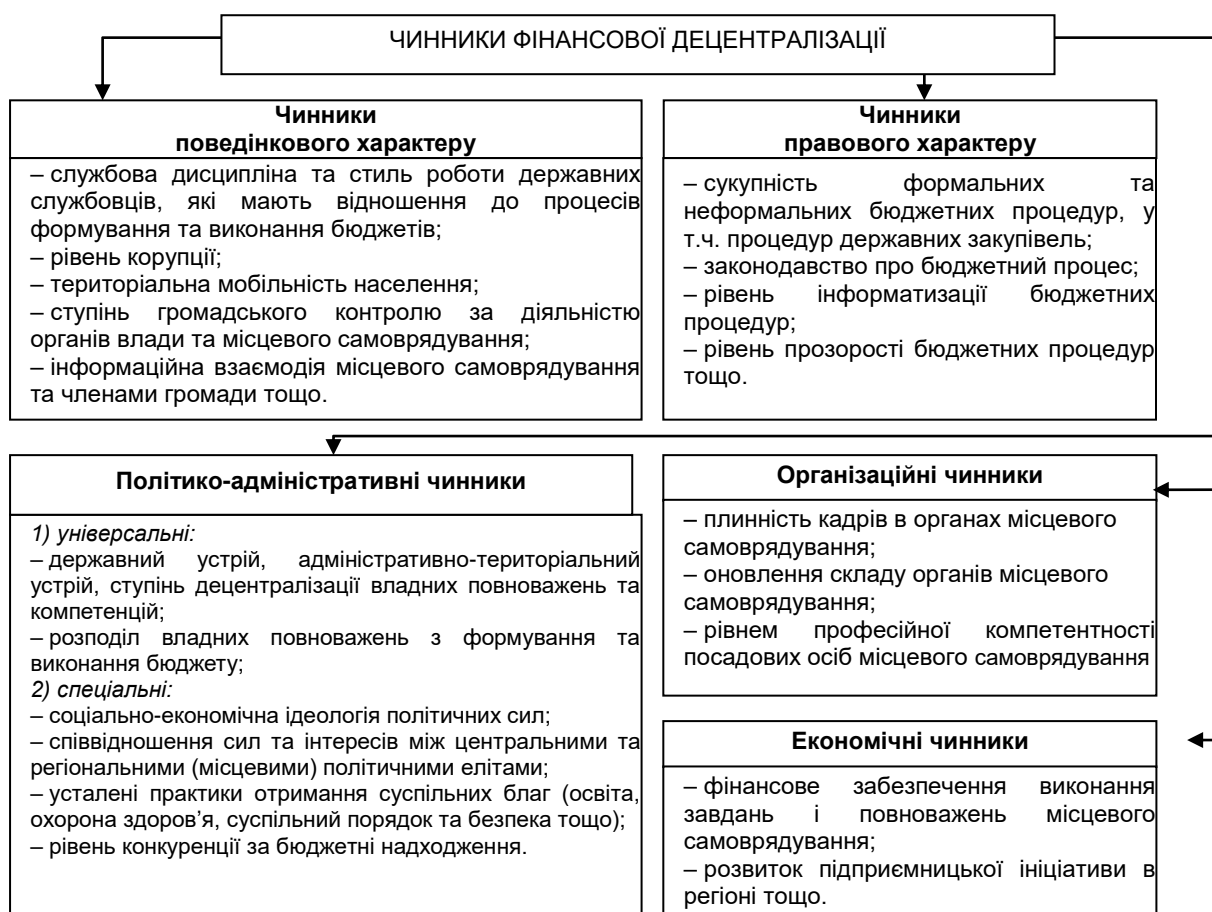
ЧИННИКИ ФІНАНСОВОЇ ДЕЦЕНТРАЛІЗАЦІЇ

**Чинники поведінкового характеру**

– службова дисципліна та стиль роботи державних службовців, які мають відношення до процесів формування та виконання бюджетів;
– рівень корупції;
– територіальна мобільність населення;
– ступінь громадського контролю за діяльністю органів влади та місцевого самоврядування;
– інформаційна взаємодія місцевого самоврядування та членами громади тощо.

**Чинники правового характеру**

– сукупність формальних та неформальних бюджетних процедур, у т.ч. процедур державних закупівель;
– законодавство про бюджетний процес;
– рівень інформатизації бюджетних процедур;
– рівень прозорості бюджетних процедур тощо.

**Політико-адміністративні чинники**

*1) універсальні:*
– державний устрій, адміністративно-територіальний устрій, ступінь децентралізації владних повноважень та компетенцій;
– розподіл владних повноважень з формування та виконання бюджету;
*2) спеціальні:*
– соціально-економічна ідеологія політичних сил;
– співвідношення сил та інтересів між центральними та регіональними (місцевими) політичними елітами;
– усталені практики отримання суспільних благ (освіта, охорона здоров'я, суспільний порядок та безпека тощо);
– рівень конкуренції за бюджетні надходження.

**Організаційні чинники**

– плинність кадрів в органах місцевого самоврядування;
– оновлення складу органів місцевого самоврядування;
– рівнем професійної компетентності посадових осіб місцевого самоврядування

**Економічні чинники**

– фінансове забезпечення виконання завдань і повноважень місцевого самоврядування;
– розвиток підприємницької ініціативи в регіоні тощо.